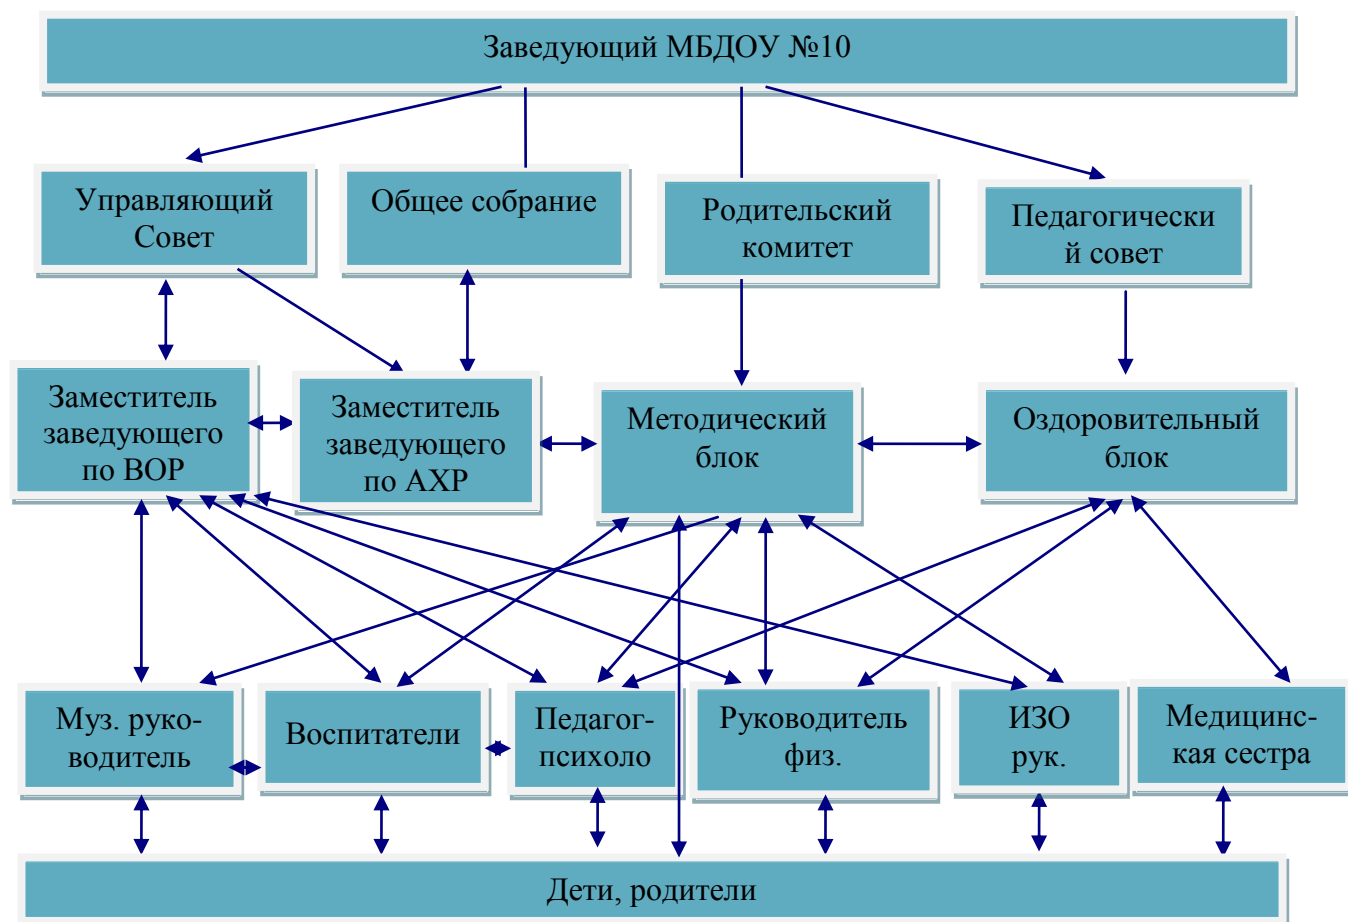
Заведующий МБДОУ №10

Управляющий Совет

Общее собрание

Родительский комитет

Педагогически й совет

Заместитель заведующего по ВОР

Заместитель заведующего по АХР

Методический блок

Оздоровительный блок

Муз. руко-водитель

Воспитатели

Педагог-психоло

Руководитель физ.

ИЗО рук.

Медицинс-кая сестра

Дети, родители